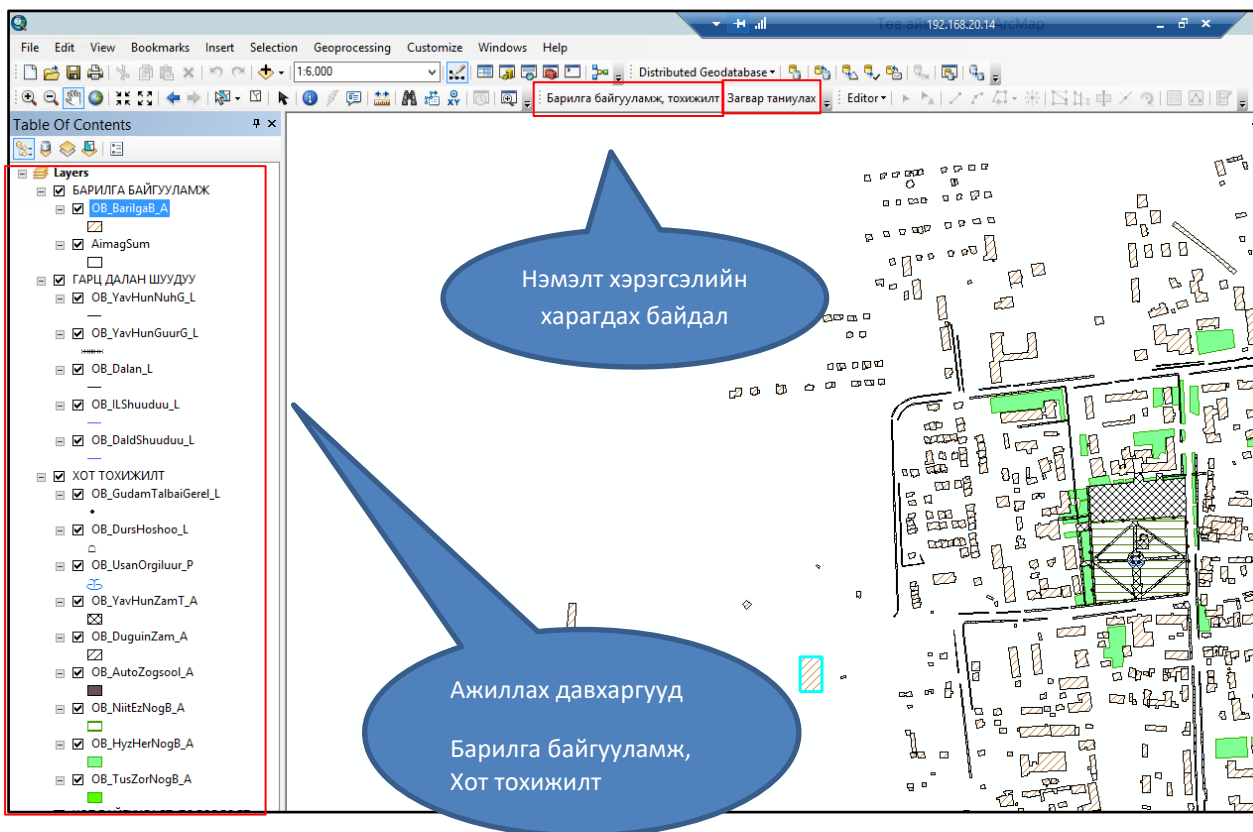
Төв ай 192.168.20.14 rcMap

File Edit View Bookmarks Insert Selection Geoprocessing Customize Windows Help

1:6,000

Distributed Geodatabase

Барилга байгууламж, тохижилт Загвар таниулах Editor

Table Of Contents

Layers
БАРИЛГА БАЙГУУЛАМЖ
OB_BarilgaB_A
AimagSum
ГАРЦ ДАЛАН ШУУДУУ
OB_YavHunNuhG_L
OB_YavHunGuurG_L
OB_Dalan_L
OB_ILShuuduu_L
OB_DaldShuuduu_L
ХОТ ТОХИЖИЛТ
OB_GudamTalbaiGerel_L
OB_DursHoshoo_L
OB_UsanOrgiluur_P
OB_YavHunZamT_A
OB_DuguinZam_A
OB_AutoZogsool_A
OB_NiitEzNogB_A
OB_HyzHerNogB_A
OB_TusZorNogB_A

Нэмэлт хэрэгсэлийн харагдах байдал

Ажиллах давхаргууд

Барилга байгууламж, Хот тохижилт